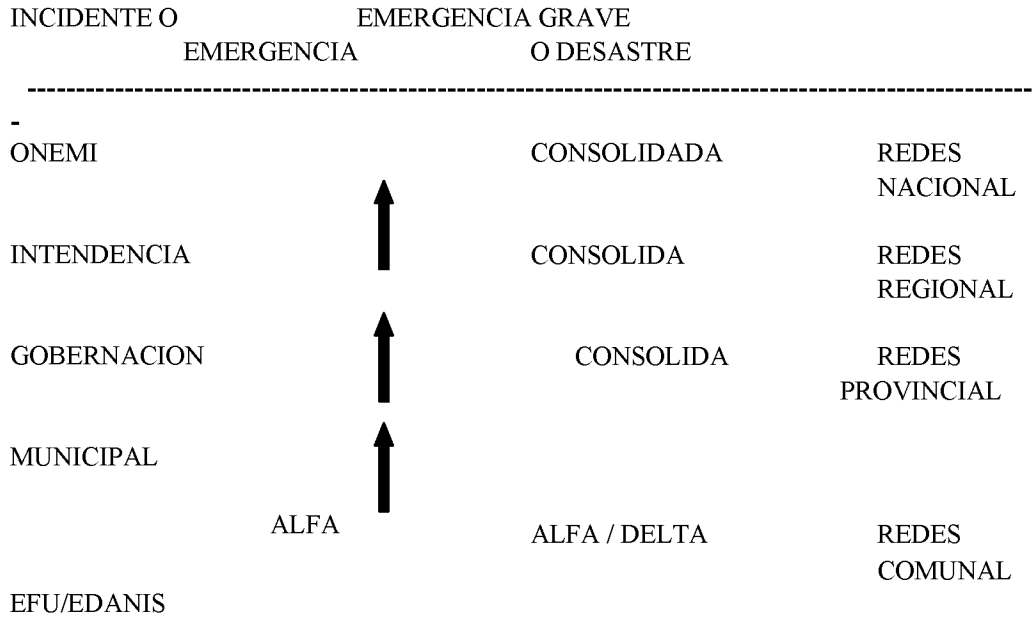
INCIDENTE O EMERGENCIA GRAVE
EMERGENCIA O DESASTRE

-----------------------------------------------------------------------------------------------------------
-

ONEMI CONSOLIDADA REDES NACIONAL

INTENDENCIA CONSOLIDA REDES REGIONAL

GOBERNACION CONSOLIDA REDES PROVINCIAL

MUNICIPAL

ALFA ALFA / DELTA REDES COMUNAL

EFU/EDANIS